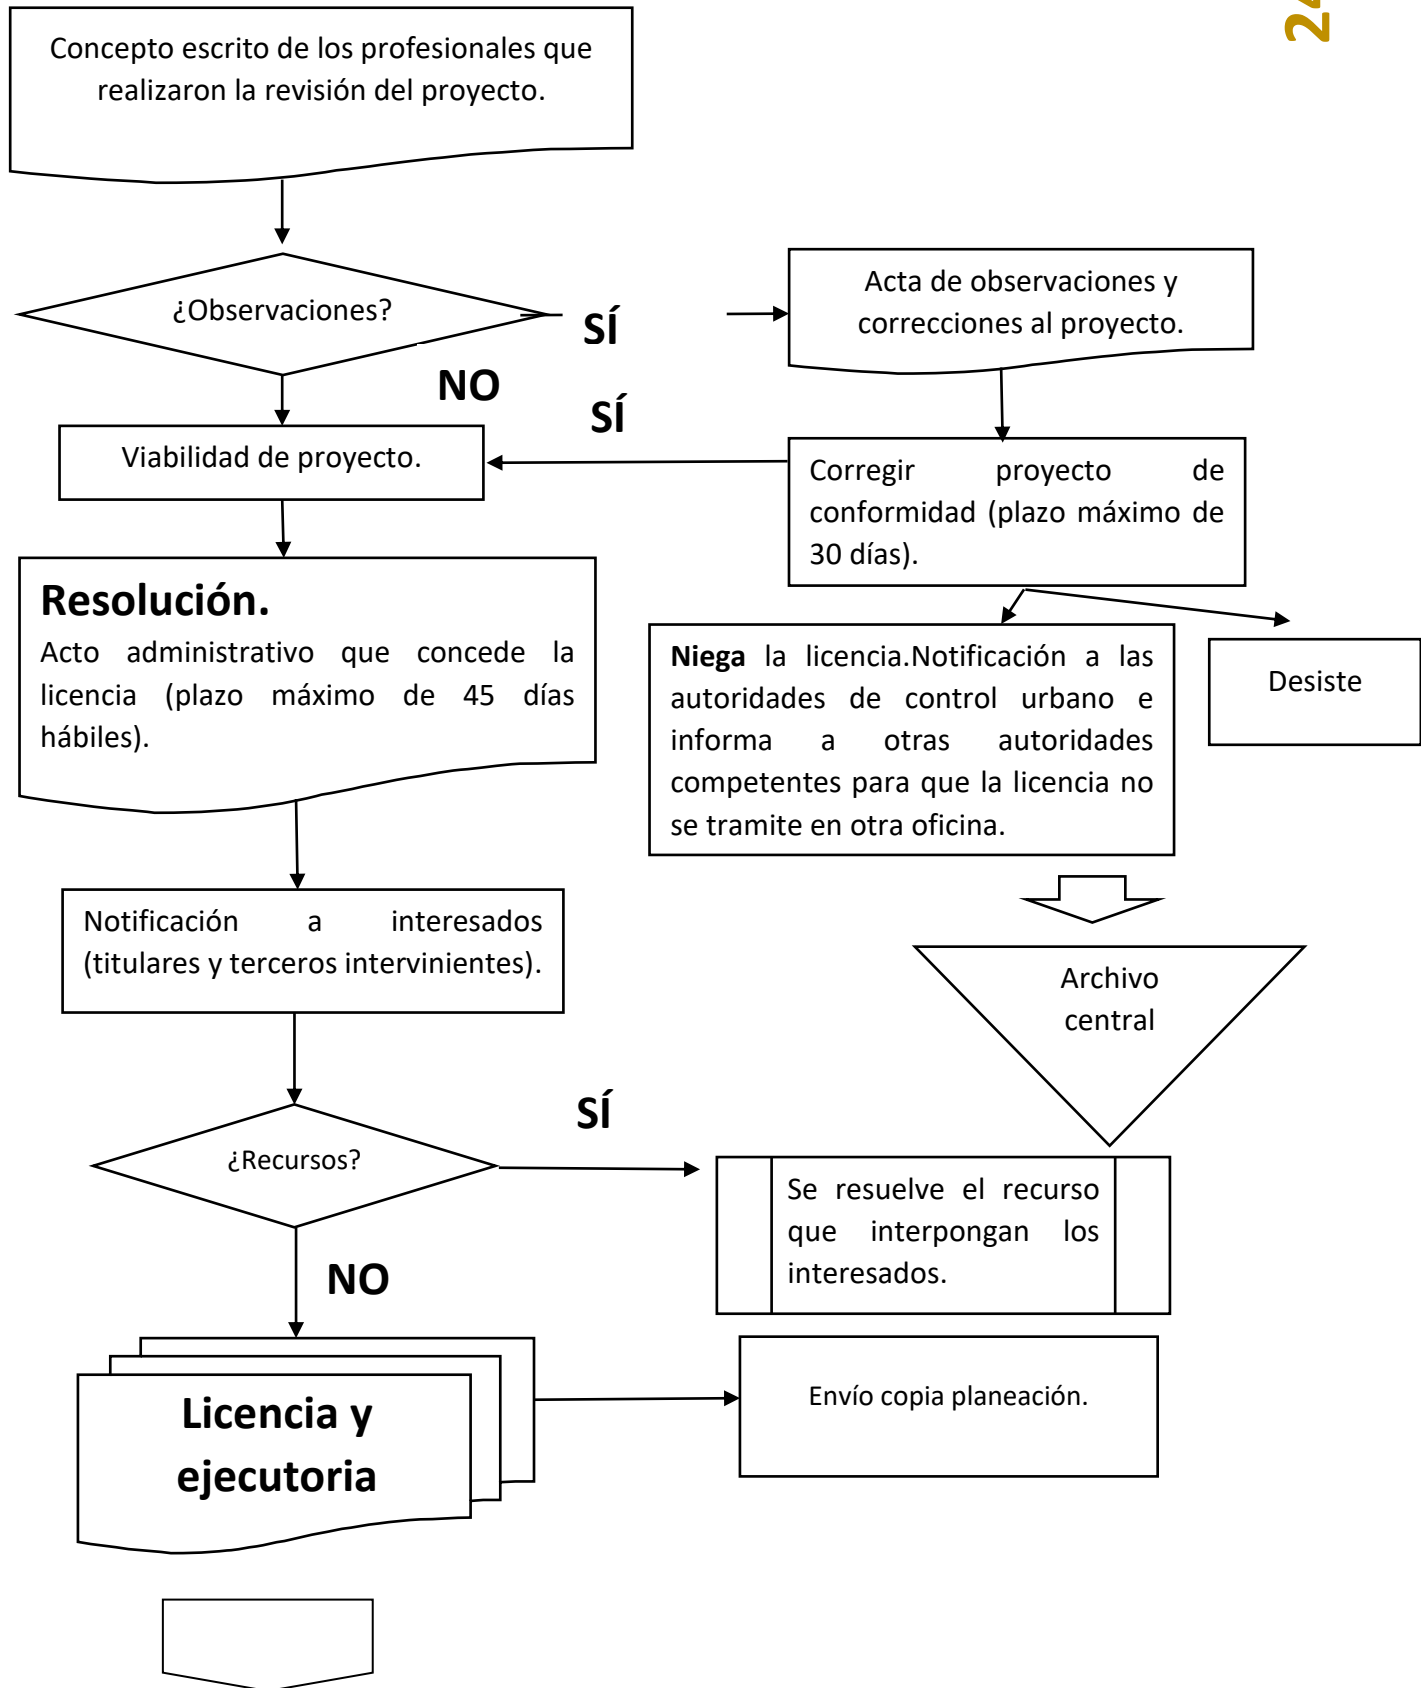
24

Concepto escrito de los profesionales que realizaron la revisión del proyecto.

¿Observaciones?

SÍ

Acta de observaciones y correcciones al proyecto.

NO

SÍ

Viabilidad de proyecto.

Corregir proyecto de conformidad (plazo máximo de 30 días).

**Resolución.**
Acto administrativo que concede la licencia (plazo máximo de 45 días hábiles).

**Niega** la licencia.Notificación a las autoridades de control urbano e informa a otras autoridades competentes para que la licencia no se tramite en otra oficina.

Desiste

Notificación a interesados (titulares y terceros intervinientes).

Archivo central

SÍ

¿Recursos?

Se resuelve el recurso que interpongan los interesados.

NO

Licencia y ejecutoria

Envío copia planeación.